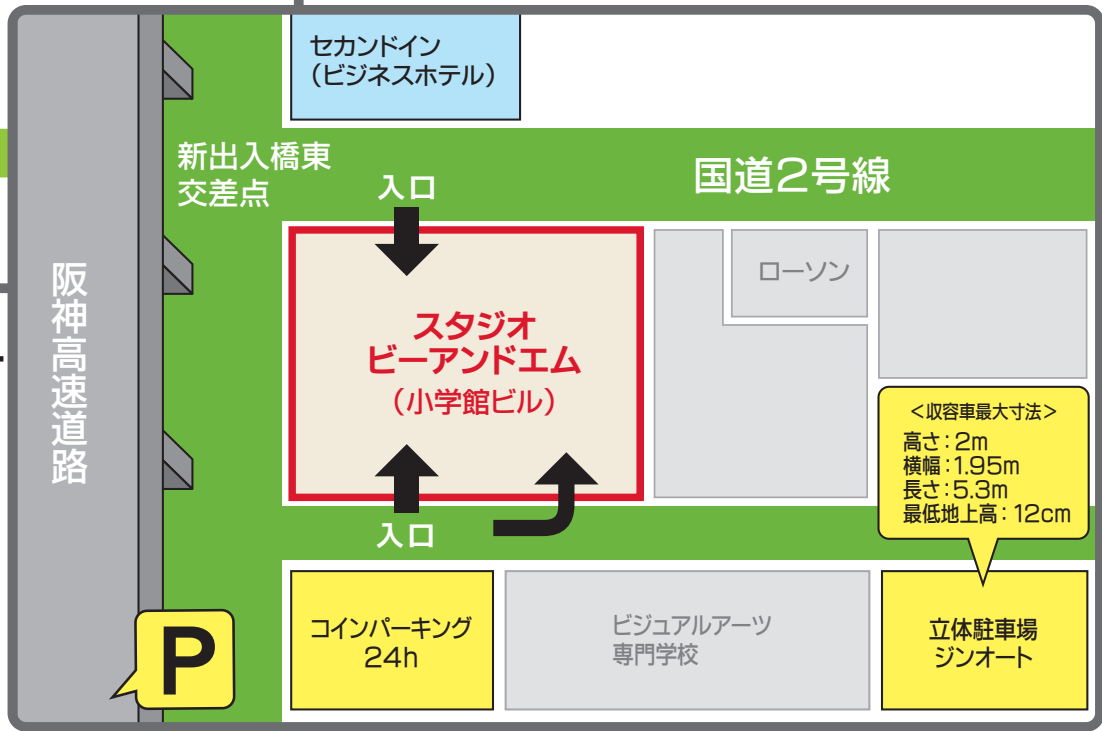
セカンドイン
（ビジネスホテル）

新出入橋東
交差点

入口

国道2号線

阪神高速道路

ローソン

スタジオ
ビーアンドエム
（小学館ビル）

＜収容車最大寸法＞
高さ：2m
横幅：1.95m
長さ：5.3m
最低地上高：12cm

入口

P

コインパーキング
24h

ビジュアルアーツ
専門学校

立体駐車場
ジンオート